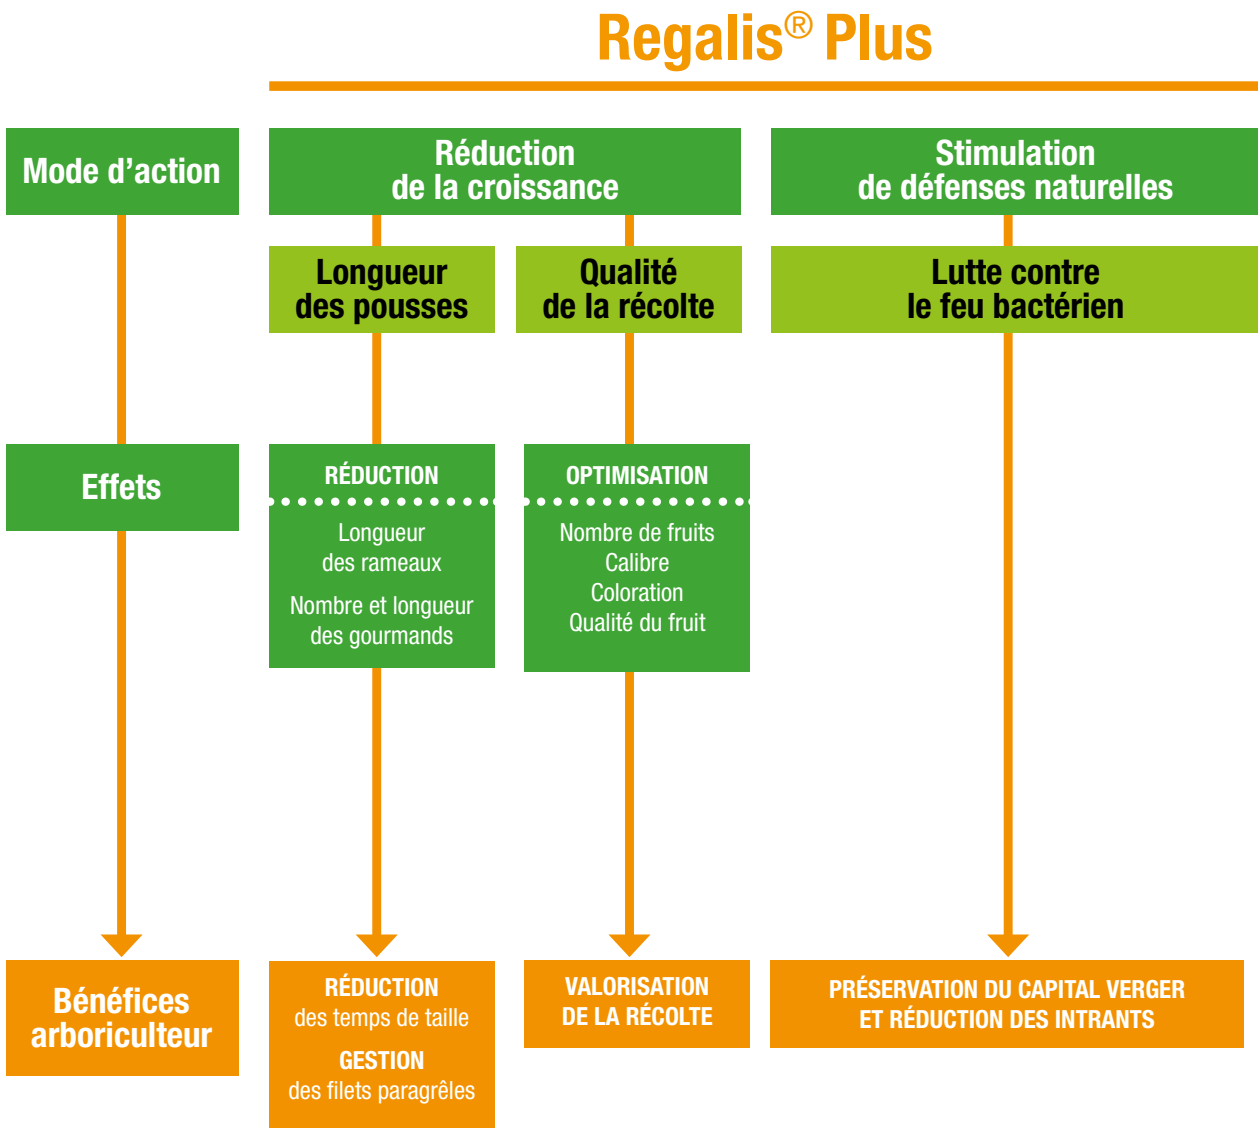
Regalis® Plus

Mode d’action

Réduction de la croissance

Stimulation de défenses naturelles

Longueur des pousses

Qualité de la récolte

Lutte contre le feu bactérien

Effets

RÉDUCTION

Longueur des rameaux

Nombre et longueur des gourmands

OPTIMISATION

Nombre de fruits
Calibre
Coloration
Qualité du fruit

Bénéfices arboriculteur

RÉDUCTION des temps de taille

GESTION des filets paragrêles

VALORISATION DE LA RÉCOLTE

PRÉSERVATION DU CAPITAL VERGER ET RÉDUCTION DES INTRANTS